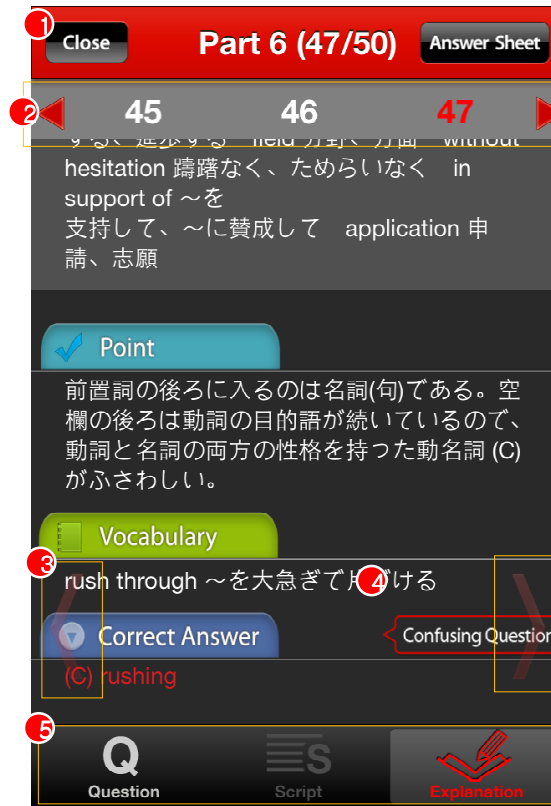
1
Close
Part 6 (47/50)
Answer Sheet
2
45
46
47
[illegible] field 分野、方面 without hesitation 躊躇なく、ためらいなく in support of ～を支持して、～に賛成して application 申請、志願

Point
前置詞の後ろに入るのは名詞(句)である。空欄の後ろは動詞の目的語が続いているので、動詞と名詞の両方の性格を持った動名詞 (C) がふさわしい。

Vocabulary
3
rush through ～を大急ぎで片づける
4

Correct Answer
Confusing Question
(C) rushing
5
Question
Script
Explanation